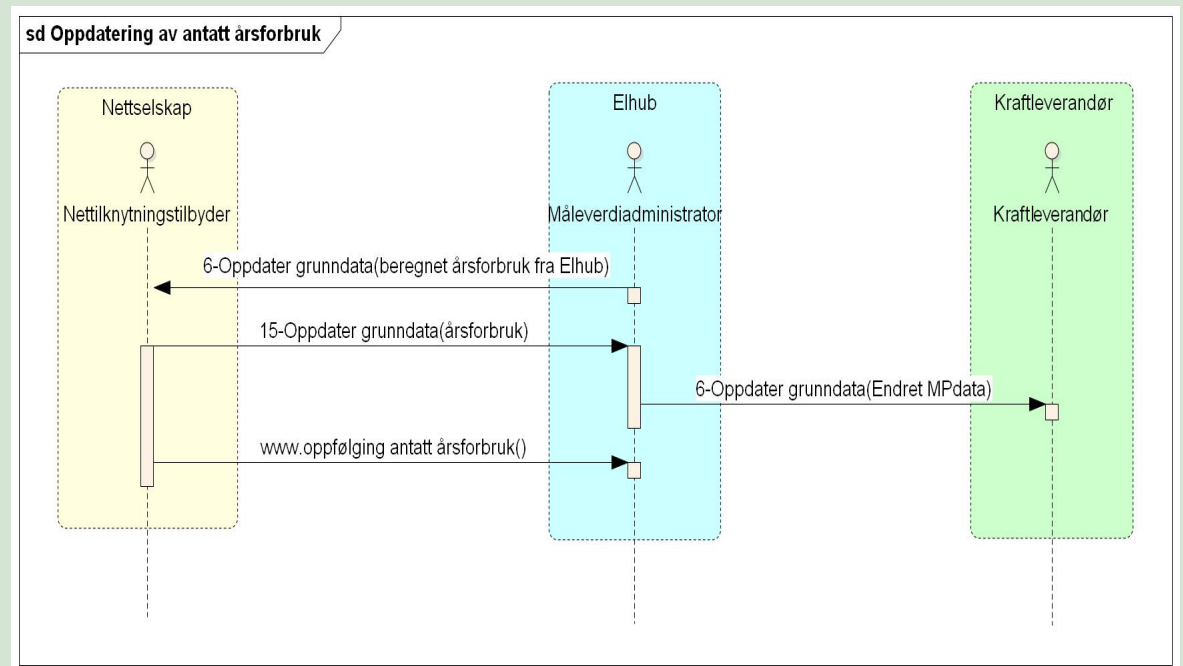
sd Oppdatering av antatt årsforbruk

Nettselskap

Nettilknytningstilbyder

Elhub

Måleverdiadministrator

Kraftleverandør

Kraftleverandør

6-Oppdater grunndata(beregnet årsforbruk fra Elhub)

15-Oppdater grunndata(årsforbruk)

6-Oppdater grunndata(Endret MPdata)

www.oppfølging antatt årsforbruk()